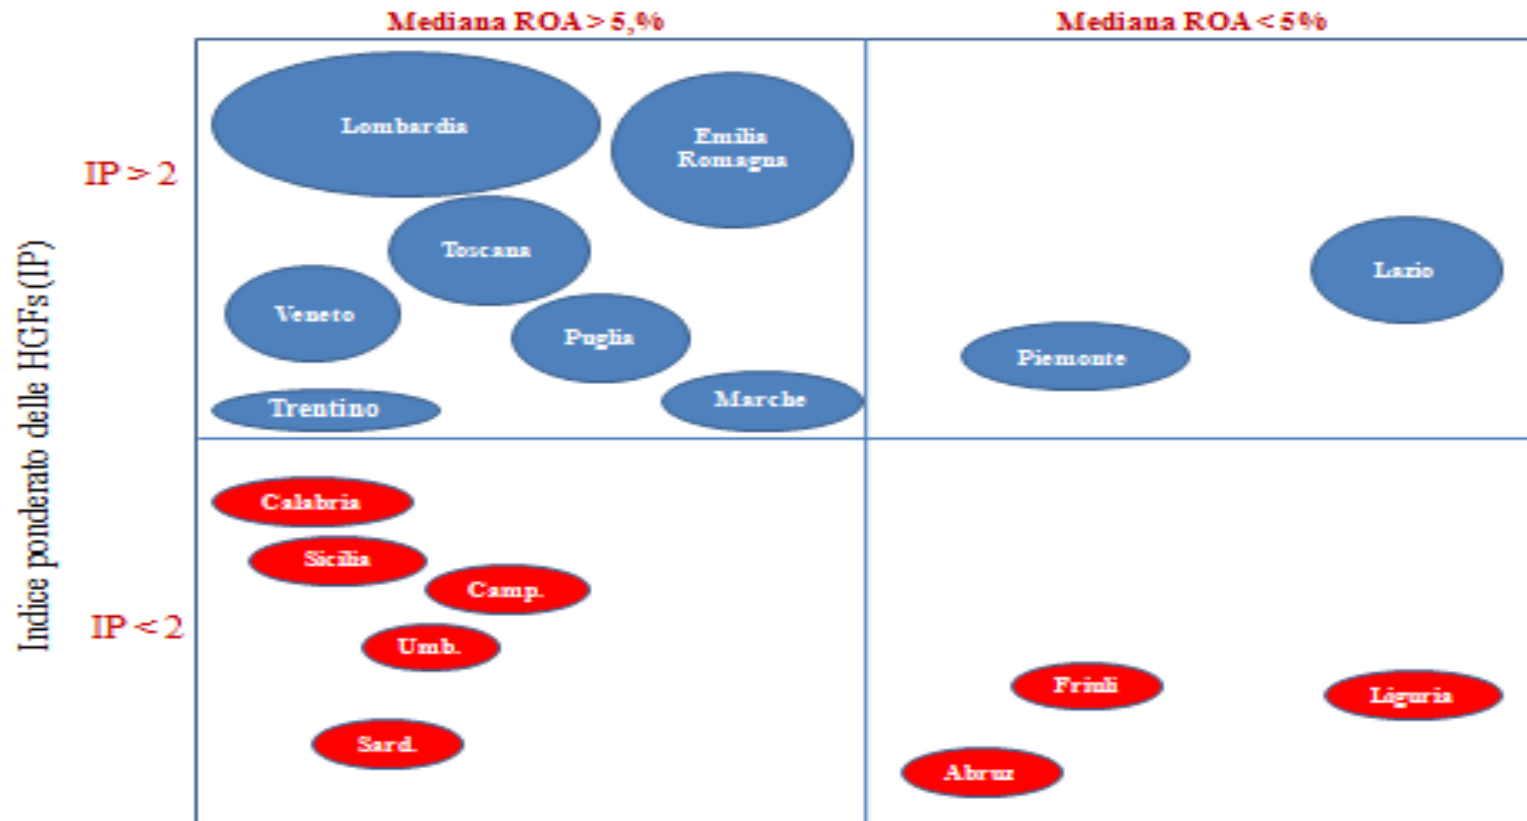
Mediana ROA > 5,%

Mediana ROA < 5%

Indice ponderato delle HGFs (IP)

IP > 2

IP < 2

Lombardia

Emilia Romagna

Toscana

Veneto

Puglia

Trentino

Marche

Lazio

Piemonte

Calabria

Sicilia

Camp.

Umb.

Sard.

Friuli

Liguria

Abruz